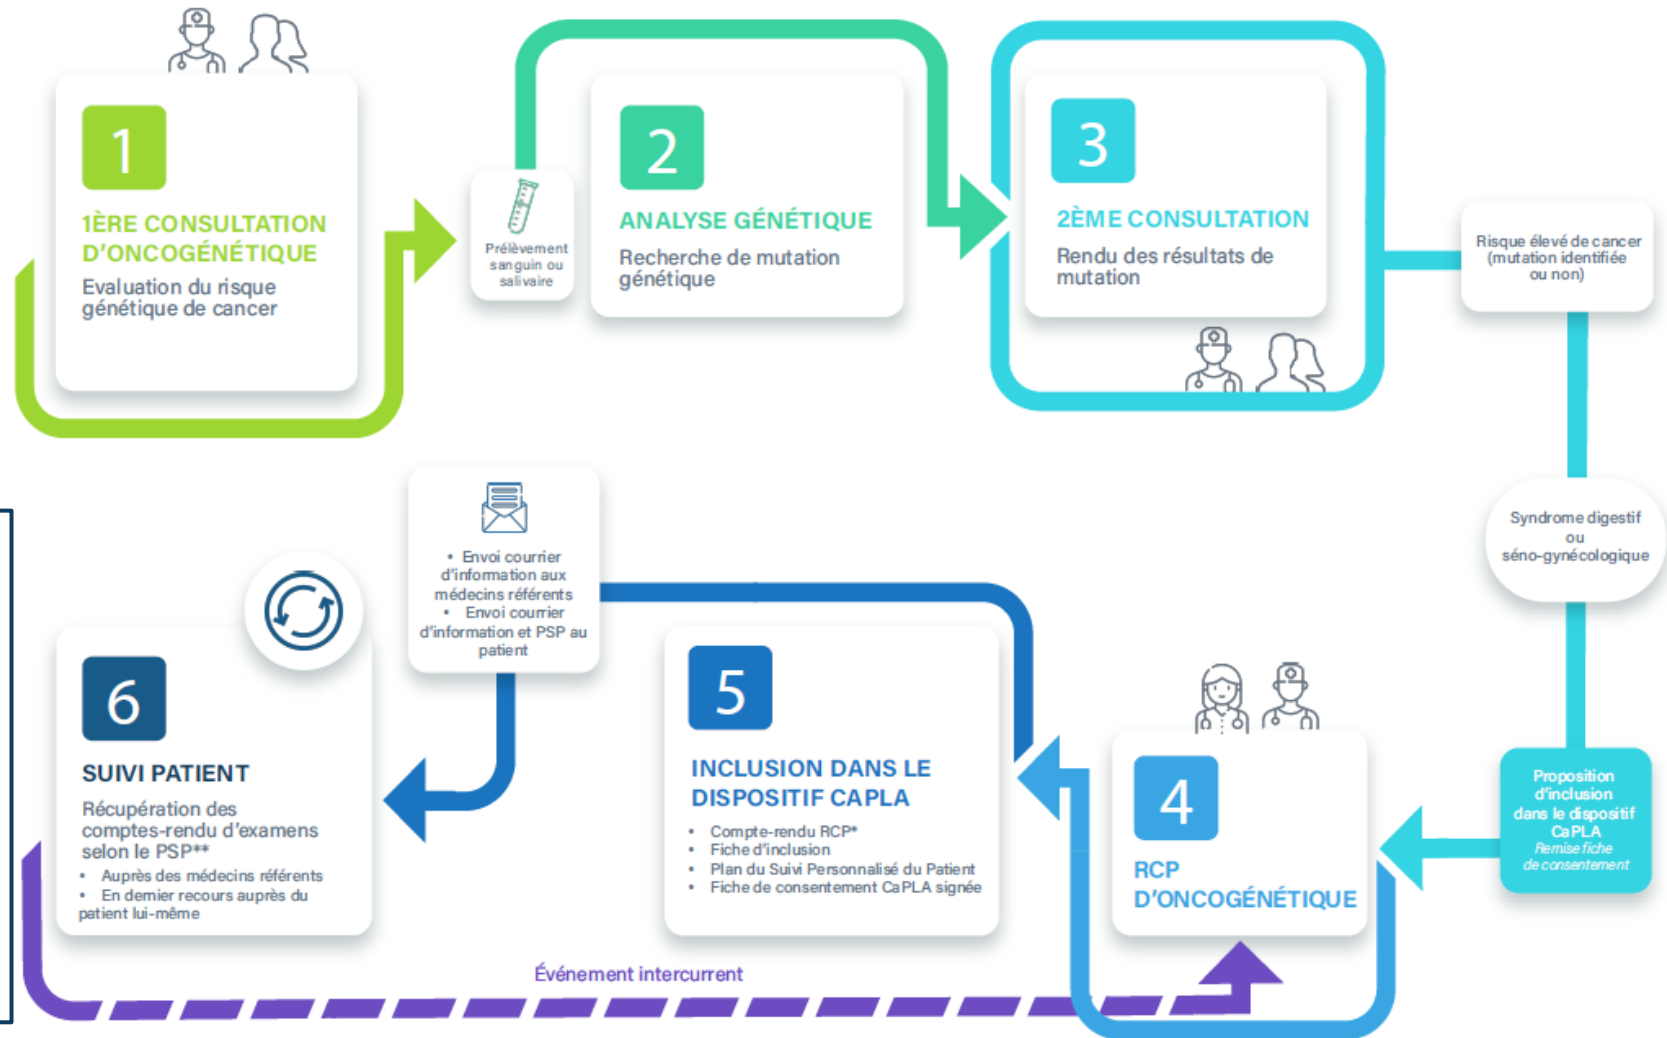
1

1ÈRE CONSULTATION D'ONCOGÉNÉTIQUE

Evaluation du risque génétique de cancer

Prélèvement sanguin ou salivaire

2

ANALYSE GÉNÉTIQUE

Recherche de mutation génétique

3

2ÈME CONSULTATION

Rendu des résultats de mutation

Risque élevé de cancer (mutation identifiée ou non)

Syndrome digestif ou séno-gynécologique

Proposition d'inclusion dans le dispositif CaPLA
Remise fiche de consentement

4

RCP D'ONCOGÉNÉTIQUE

5

INCLUSION DANS LE DISPOSITIF CAPLA

- Compte-rendu RCP*
- Fiche d'inclusion
- Plan du Suivi Personnalisé du Patient
- Fiche de consentement CaPLA signée

- Envoi courrier d'information aux médecins référents
- Envoi courrier d'information et PSP au patient

6

SUIVI PATIENT

Récupération des comptes-rendu d'examens selon le PSP**

- Auprès des médecins référents
- En dernier recours auprès du patient lui-même

Événement intercurrent